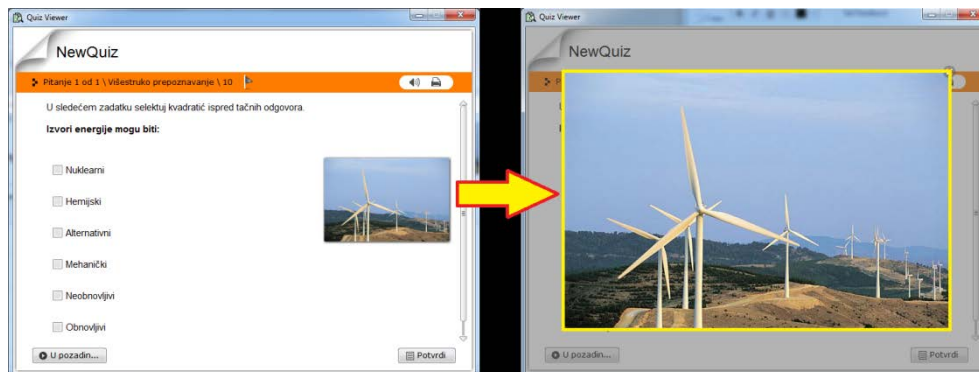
Quiz Viewer

NewQuiz

Pitanje 1 od 1 \ Višestruko prepoznavanje \ 10

U sledećem zadatku selektuj kvadratić ispred tačnih odgovora.

Izvori energije mogu biti:

Nuklearni

Hemijski

Alternativni

Mehanički

Neobnovljivi

Obnovljivi

U pozadin...

Potvrdi

Quiz Viewer

NewQuiz

U pozadin...

Potvrdi